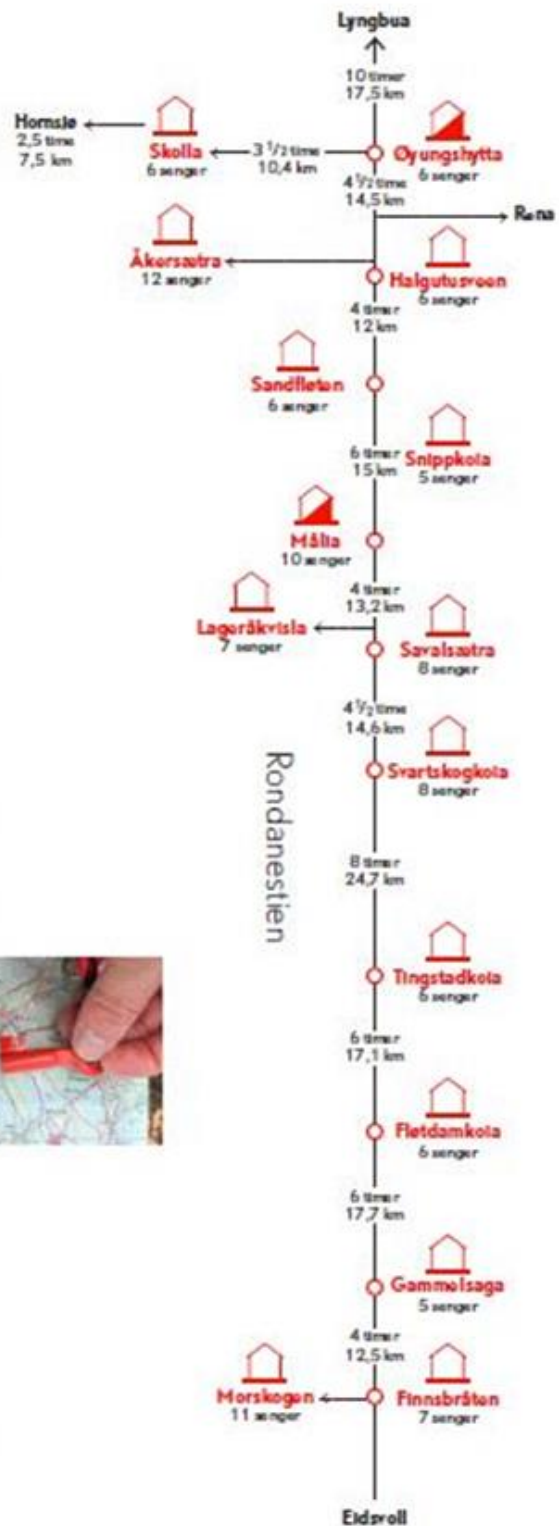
Lyngbua

10 timer
17,5 km

Hornsjø
2,5 time
7,5 km

Skolla
6 senger

3 ½ time
10,4 km

Øyungshytta
6 senger

4 ½ time
14,5 km

Rena

Åkersætra
12 senger

Halgutusroen
6 senger

4 timer
12 km

Sandfleten
6 senger

6 timer
15 km

Snippkola
5 senger

Målia
10 senger

4 timer
13,2 km

Lageråkvisla
7 senger

Savalsætra
8 senger

4 ½ time
14,6 km

Svartskogkoia
8 senger

Rondanestien

8 timer
24,7 km

Tingstadkoia
6 senger

6 timer
17,1 km

Fløtdamkoia
6 senger

6 timer
17,7 km

Gammelsaga
5 senger

4 timer
12,5 km

Morskogen
11 senger

Finnsbråten
7 senger

Eidsvoll